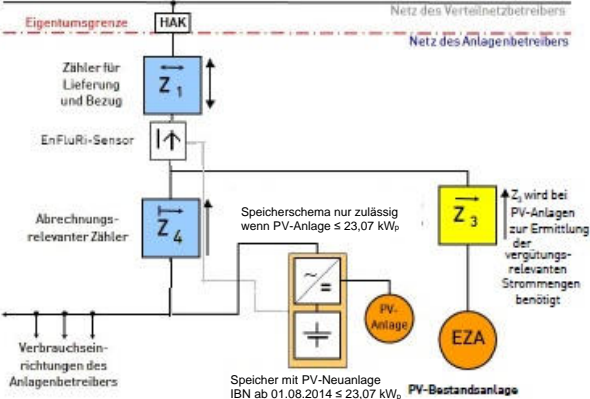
Eigentumsgrenze

HAK

Netz des Verteilnetzbetreibers

Netz des Anlagenbetreibers

Zähler für Lieferung und Bezug

$\overleftrightarrow{Z}_1$

EnFluRi-Sensor

Abrechnungs-relevanter Zähler

$\overleftarrow{Z}_4$

Speicherschema nur zulässig wenn PV-Anlage ≤ 23,07 kW$_P$

$\overrightarrow{Z}_3$

$Z_3$ wird bei PV-Anlagen zur Ermittlung der vergütungs-relevanten Strommengen benötigt

PV-Anlage

EZA

Verbrauchseinrichtungen des Anlagenbetreibers

Speicher mit PV-Neuanlage IBN ab 01.08.2014 ≤ 23,07 kW$_P$

PV-Bestandsanlage